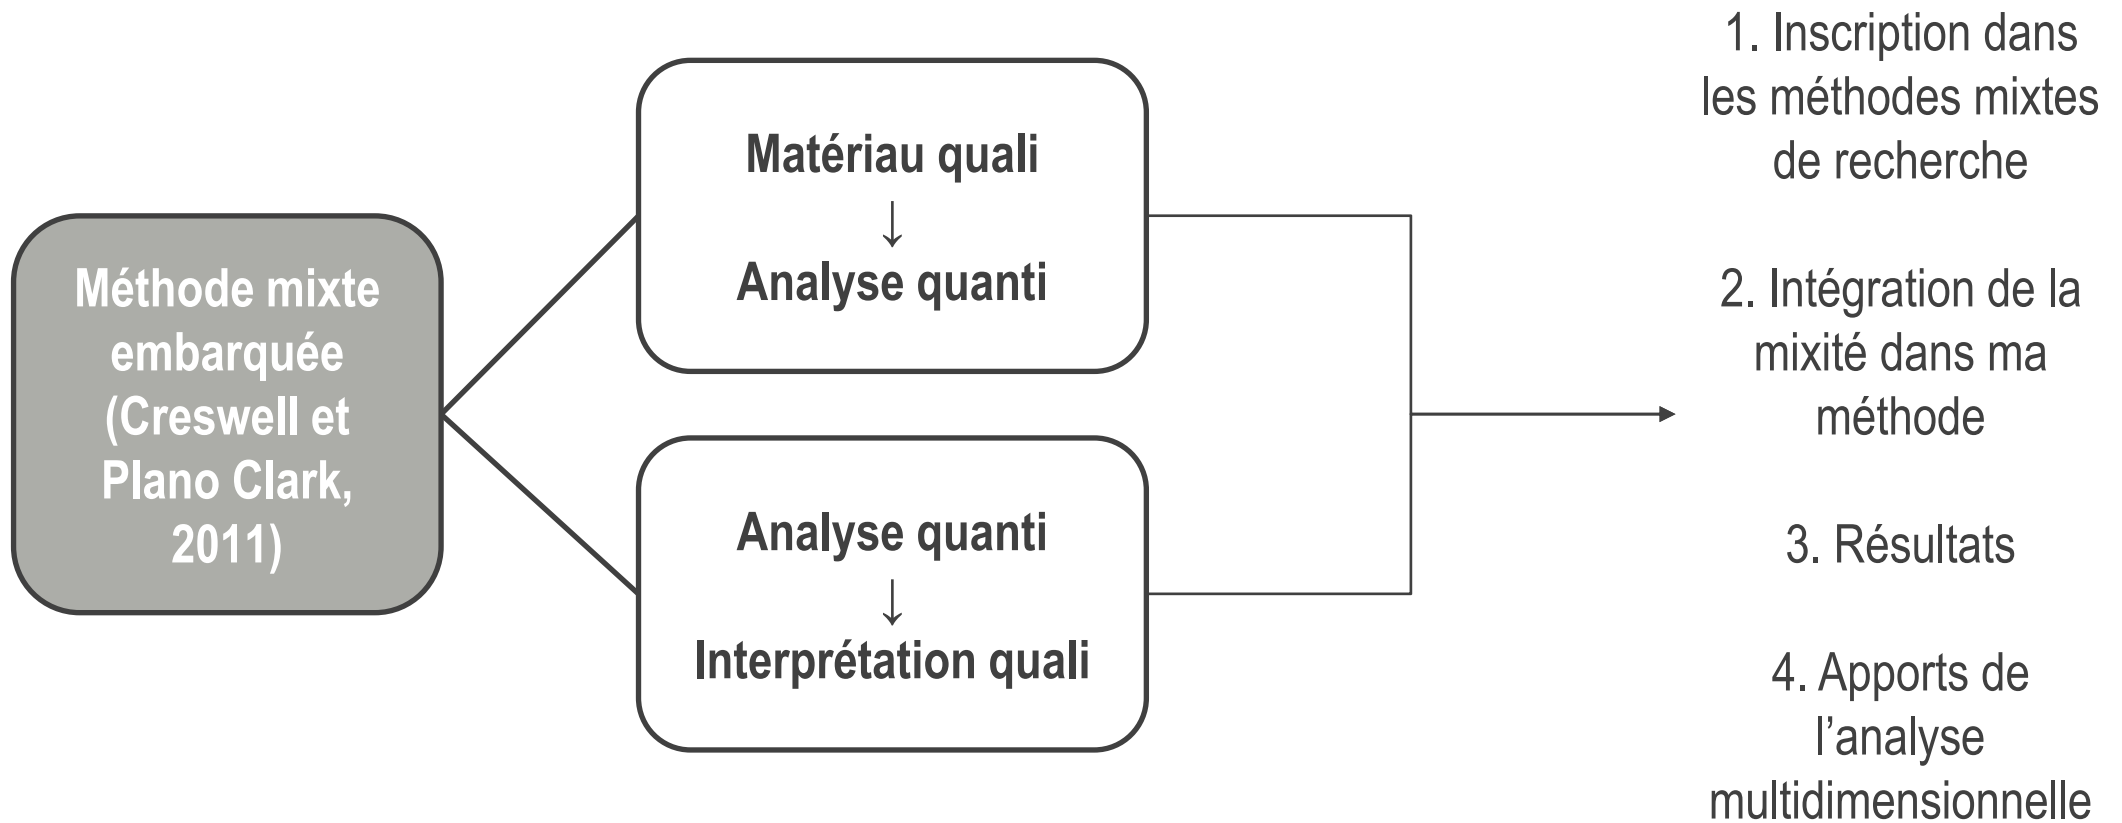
Méthode mixte embarquée (Creswell et Plano Clark, 2011)

Matériau quali
↓
Analyse quanti

Analyse quanti
↓
Interprétation quali

1. Inscription dans les méthodes mixtes de recherche

2. Intégration de la mixité dans ma méthode

3. Résultats

4. Apports de l'analyse multidimensionnelle